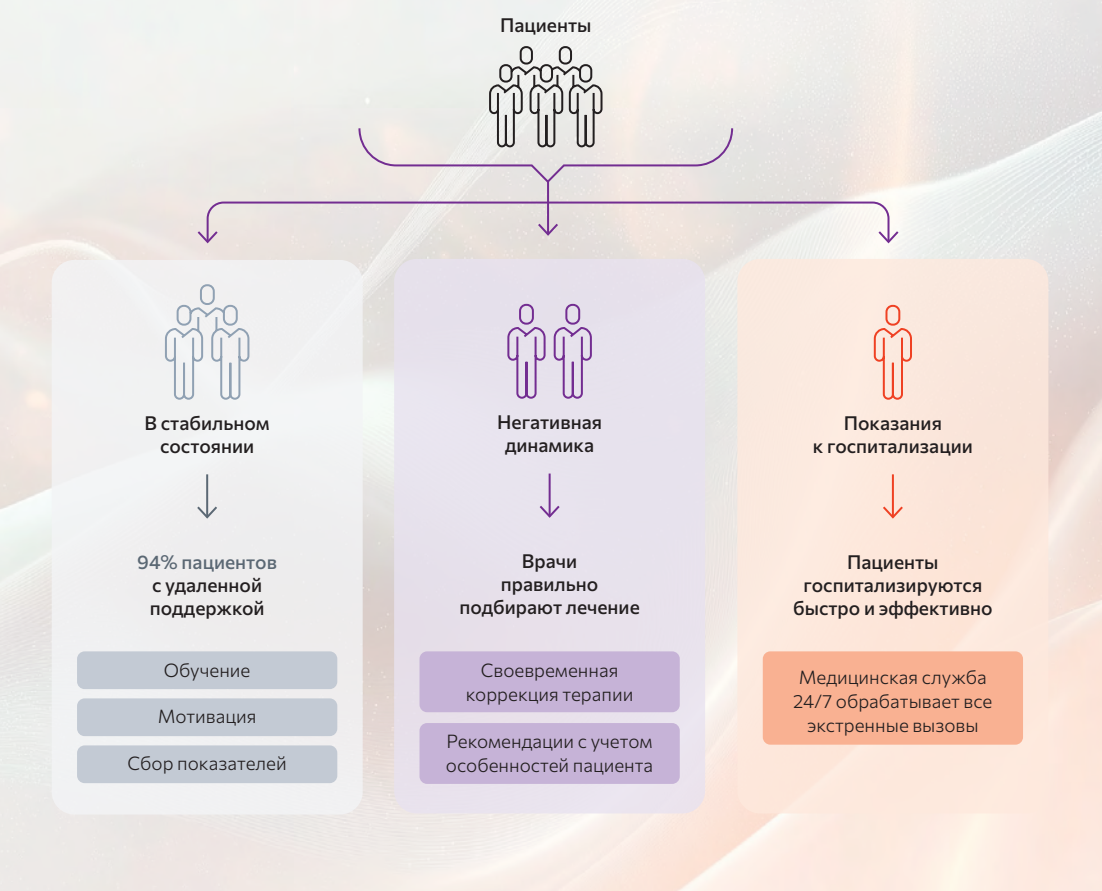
Пациенты

В стабильном состоянии

94% пациентов с удаленной поддержкой

Обучение

Мотивация

Сбор показателей

Негативная динамика

Врачи правильно подбирают лечение

Своевременная коррекция терапии

Рекомендации с учетом особенностей пациента

Показания к госпитализации

Пациенты госпитализируются быстро и эффективно

Медицинская служба 24/7 обрабатывает все экстренные вызовы